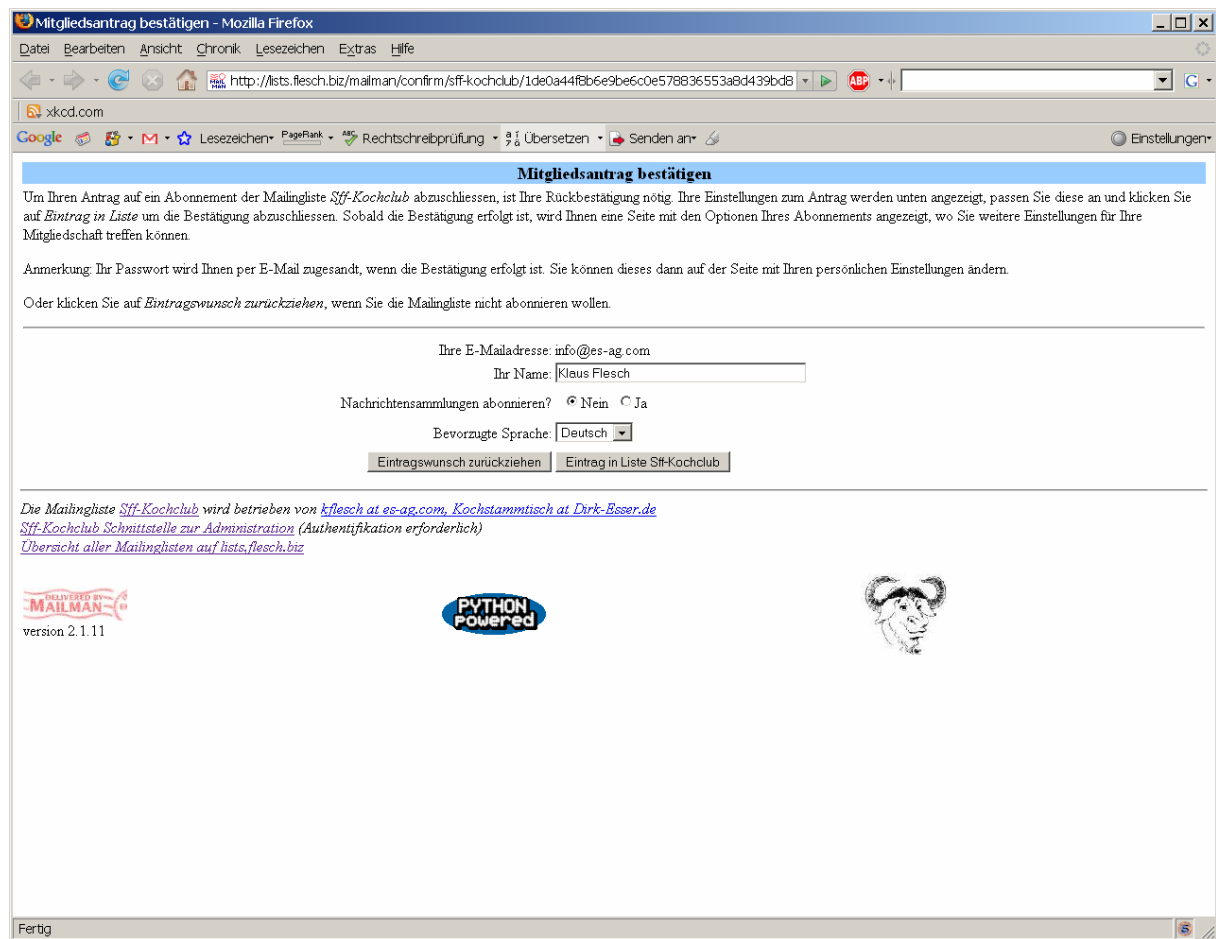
Mitgliedsantrag bestätigen - Mozilla Firefox

Datei Bearbeiten Ansicht Chronik Lesezeichen Extras Hilfe

http://lists.flesch.biz/mailman/confirm/sff-kochclub/1de0a44f8b6e9be6c0e578836553a8d439bd8

ABP

xkcd.com

Google Lesezeichen PageRank Rechtschreibprüfung Übersetzen Senden an Einstellungen

Mitgliedsantrag bestätigen

Um Ihren Antrag auf ein Abonnement der Mailingliste *Sff-Kochclub* abzuschliessen, ist Ihre Rückbestätigung nötig. Ihre Einstellungen zum Antrag werden unten angezeigt, passen Sie diese an und klicken Sie auf *Eintrag in Liste* um die Bestätigung abzuschliessen. Sobald die Bestätigung erfolgt ist, wird Ihnen eine Seite mit den Optionen Ihres Abonnements angezeigt, wo Sie weitere Einstellungen für Ihre Mitgliedschaft treffen können.

Anmerkung: Ihr Passwort wird Ihnen per E-Mail zugesandt, wenn die Bestätigung erfolgt ist. Sie können dieses dann auf der Seite mit Ihren persönlichen Einstellungen ändern.

Oder klicken Sie auf *Eintragswunsch zurückziehen*, wenn Sie die Mailingliste nicht abonnieren wollen.

Ihre E-Mailadresse: info@es-ag.com
Ihr Name: Klaus Flesch
Nachrichtensammlungen abonnieren? Nein Ja
Bevorzugte Sprache: Deutsch
Eintragswunsch zurückziehen Eintrag in Liste Sff-Kochclub

Die Mailingliste Sff-Kochclub wird betrieben von kflesch at es-ag.com, Kochstammtisch at Dirk-Esser.de
Sff-Kochclub Schnittstelle zur Administration (Authentifikation erforderlich)
Übersicht aller Mailinglisten auf lists.flesch.biz

DELIVERED BY MAILMAN
version 2.1.11

PYTHON powered

Fertig